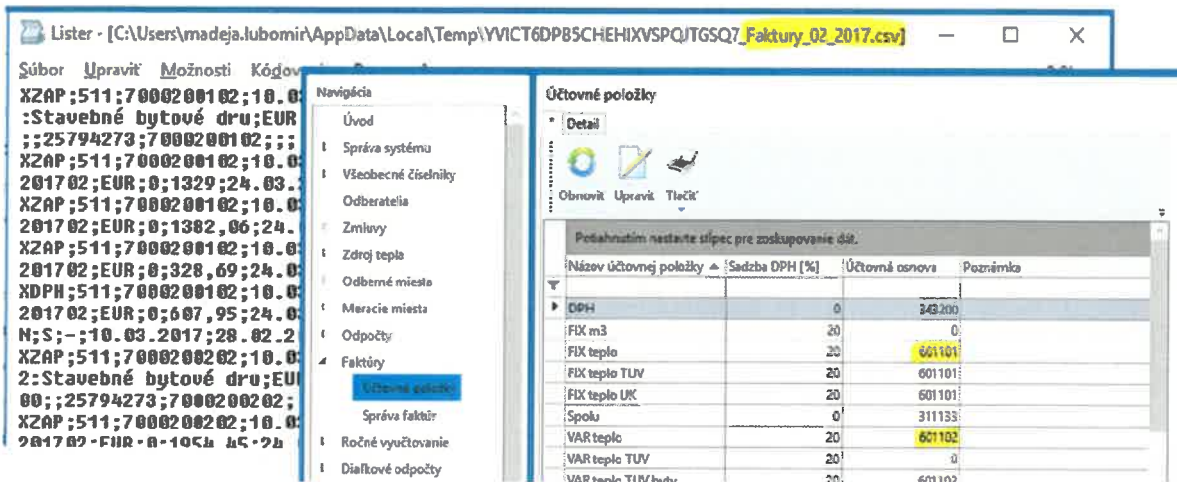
Lister - [C:\Users\madeja.lubomir\AppData\Local\Temp\YVICT6DP85CHEHIXVSPQJTGSQ7_Faktury_02_2017.csv]

Súbor Upraviť Možnosti Kódov

XZAP;511;7000200102;10.0
:Stavebné bytové dru;EUR
;;25794273;7000200102;;;
XZAP;511;7000200102;10.0
201702;EUR;0;1329;24.03.
XZAP;511;7000200102;10.0
201702;EUR;0;1382,06;24.
XZAP;511;7000200102;10.0
201702;EUR;0;328,69;24.0
XDPH;511;7000200102;10.0
201702;EUR;0;607,95;24.0
N;S;-;10.03.2017;28.02.2
XZAP;511;7000200202;10.0
2:Stavebné bytové dru;EU
00;;25794273;7000200202;
XZAP;511;7000200202;10.0
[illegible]

Navigácia
Úvod
Správa systému
Všeobecné číselníky
Odberatelia
Zmluvy
Zdroj tepla
Odberné miesta
Meracie miesta
Odpočty
Faktúry
Účtovné položky
Správa faktúr
Ročné vyúčtovanie
Diaľkové odpočty

Účtovné položky
Detail
Obnoviť Upraviť Tlačiť

Pretiahnutím nastavte stĺpec pre zoskupovanie dát.

| Názov účtovnej položky | Sadzba DPH [%] | Účtovná osnova | Poznámka |
|---|---|---|---|
| DPH | 0 | 343200 | |
| FIX m3 | 20 | 0 | |
| FIX teplo | 20 | 601101 | |
| FIX teplo TUV | 20 | 601101 | |
| FIX teplo UK | 20 | 601101 | |
| Spolu | 0 | 311133 | |
| VAR teplo | 20 | 601102 | |
| VAR teplo TUV | 20 | 0 | |
| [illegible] | 20 | 601102 | |